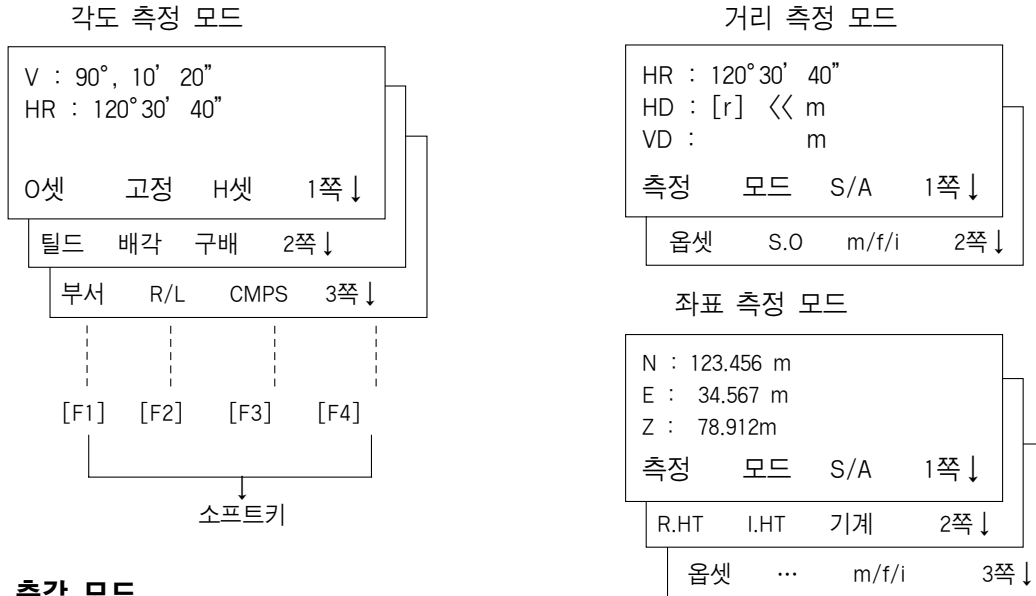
각도 측정 모드

V : 90°, 10' 20"
HR : 120°30' 40"

0셋 고정 H셋 1쪽↓

틸드 배각 구배 2쪽↓

부서 R/L CMPS 3쪽↓

[F1] [F2] [F3] [F4]

소프트키

거리 측정 모드

HR : 120°30' 40"
HD : [r] 《 m
VD : m

측정 모드 S/A 1쪽↓

옵셋 S.O m/f/i 2쪽↓

좌표 측정 모드

N : 123.456 m
E : 34.567 m
Z : 78.912m

측정 모드 S/A 1쪽↓

R.HT I.HT 기계 2쪽↓

옵셋 ··· m/f/i 3쪽↓

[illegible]